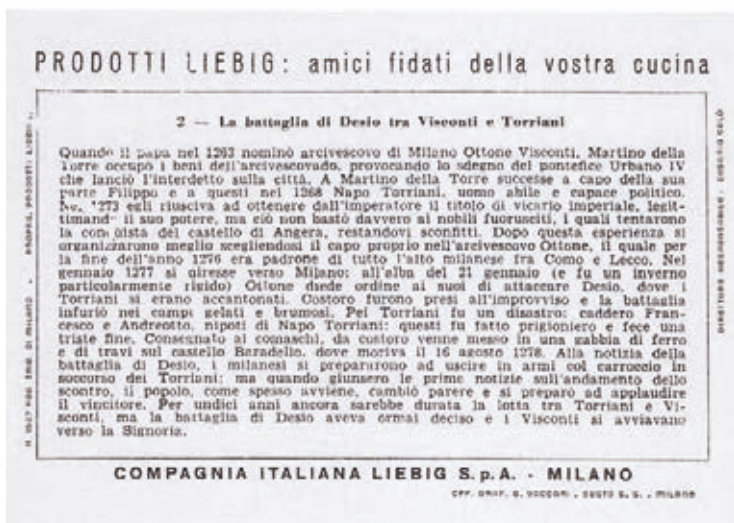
PRODOTTI LIEBIG: amici fidati della vostra cucina

2 — La battaglia di Desio tra Visconti e Torriani

Quando il papa nel 1262 nominò arcivescovo di Milano Ottone Visconti, Martino della Torre occupò i beni dell'arcivescovado, provocando lo sdegno del pontefice Urbano IV che lanciò l'interdetto sulla città. A Martino della Torre successe a capo della sua parte Filippo e a questi nel 1268 Napo Torriani, uomo abile e capace politico. Nel 1273 egli riuscìva ad ottenere dall'imperatore il titolo di vicario imperiale, legittimando il suo potere, ma ciò non bastò davvero ai nobili fuorusciti, i quali tentarono la conquista del castello di Angera, restandovi sconfitti. Dopo questa esperienza si organizzarono meglio scegliendosi il capo proprio nell'arcivescovo Ottone, il quale per la fine dell'anno 1276 era padrone di tutto l'alto milanese fra Como e Lecco. Nel gennaio 1277 si diresse verso Milano: all'alba del 21 gennaio (e fu un inverno particolarmente rigido) Ottone diede ordine ai suoi di attaccare Desio, dove i Torriani si erano accantonati. Costoro furono presi all'improvviso e la battaglia infuriò nei campi gelati e brumosi. Pei Torriani fu un disastro: caddero Francesco e Andreotto, nipoti di Napo Torriani: questi fu fatto prigioniero e fece una triste fine. Consegnato ai comaschi, da costoro venne messo in una gabbia di ferro e di travi sul castello Baradello, dove moriva il 16 agosto 1278. Alla notizia della battaglia di Desio, i milanesi si prepararono ad uscire in armi col carroccio in soccorso dei Torriani: ma quando giunsero le prime notizie sull'andamento dello scontro, il popolo, come spesso avviene, cambiò parere e si preparò ad applaudire il vincitore. Per undici anni ancora sarebbe durata la lotta tra Torriani e Visconti, ma la battaglia di Desio aveva ormai deciso e i Visconti si avviavano verso la Signoria.

© 1957 PER TIPI DI MILANO - PROPR. PRODOTTI LIEBIG

DIRETTORE RESPONSABILE: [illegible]

COMPAGNIA ITALIANA LIEBIG S.p.A. - MILANO

OFF. GRAF. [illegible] - MILANO